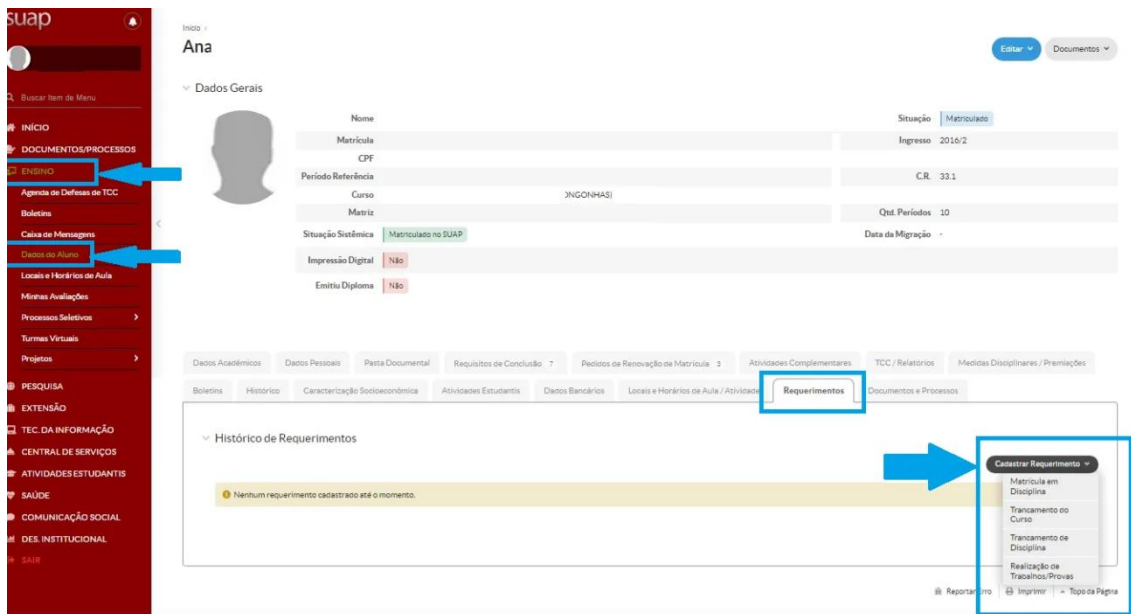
suap

Buscar Item de Menu
INÍCIO
DOCUMENTOS/PROCESSOS
ENSINO
Agenda de Defesas de TCC
Boletins
Caixa de Mensagens
Dados do Aluno
Locais e Horários de Aula
Minhas Avaliações
Processos Seletivos
Turmas Virtuais
Projetos
PESQUISA
EXTENSÃO
TEC. DA INFORMAÇÃO
CENTRAL DE SERVIÇOS
ATIVIDADES ESTUDANTIS
SAÚDE
COMUNICAÇÃO SOCIAL
DES. INSTITUCIONAL
SAIR

Início /
Ana

Editar
Documentos

Dados Gerais

| | | | |
|---|---|---|---|
| Nome | | Situação | Matriculado |
| Matrícula | | Ingresso | 2016/2 |
| CPF | | | |
| Período Referência | | C.R. | 33.1 |
| Curso | ONGONHAS) | | |
| Matriz | | Qtd. Períodos | 10 |
| Situação Sistêmica | Matriculado no SUAP | Data da Migração | - |
| Impressão Digital | Não | | |
| Emitiu Diploma | Não | | |

Dados Acadêmicos | Dados Pessoais | Pasta Documental | Requisitos de Conclusão 7 | Pedidos de Renovação de Matrícula 3 | Atividades Complementares | TCC / Relatórios | Medidas Disciplinares / Premiações
Boletins | Histórico | Caracterização Socioeconômica | Atividades Estudantis | Dados Bancários | Locais e Horários de Aula / Atividade | Requerimentos | Documentos e Processos

Histórico de Requerimentos

Cadastrar Requerimento
Matrícula em Disciplina
Trancamento do Curso
Trancamento de Disciplina
Realização de Trabalhos/Provas

Nenhum requerimento cadastrado até o momento.

Reportar Erro | Imprimir | Topo da Página